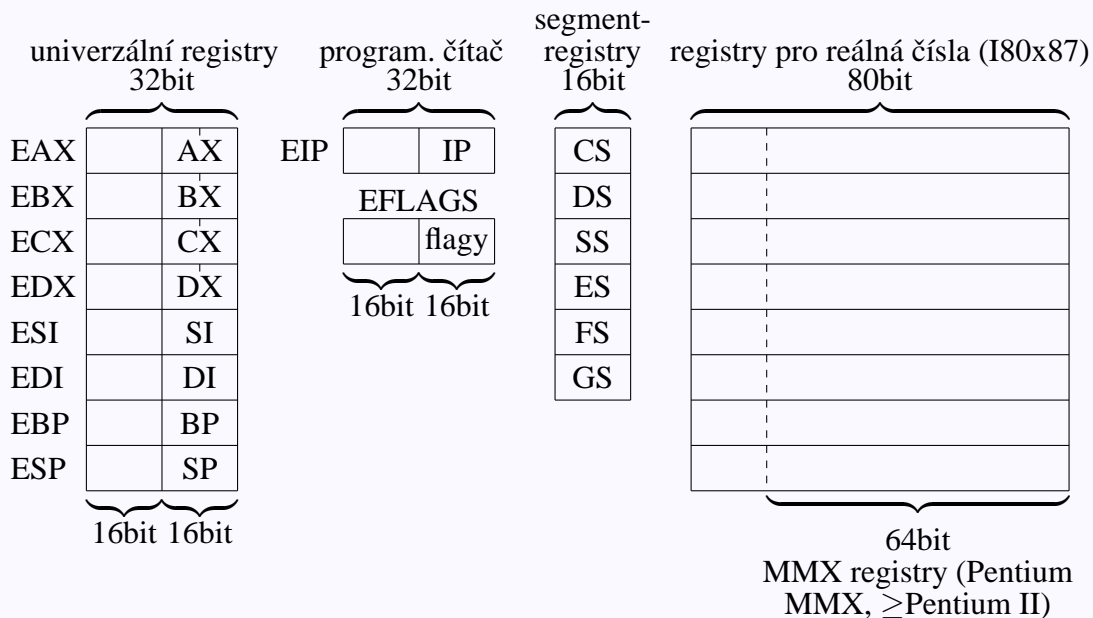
univerzální registry
32bit

program. čítač
32bit

segment-
registry
16bit

registry pro reálná čísla (I80x87)
80bit

EAX AX
EBX BX
ECX CX
EDX DX
ESI SI
EDI DI
EBP BP
ESP SP

16bit 16bit

EIP IP

EFLAGS
flagy

16bit 16bit

CS
DS
SS
ES
FS
GS

64bit
MMX registry (Pentium MMX, $\geq$Pentium II)